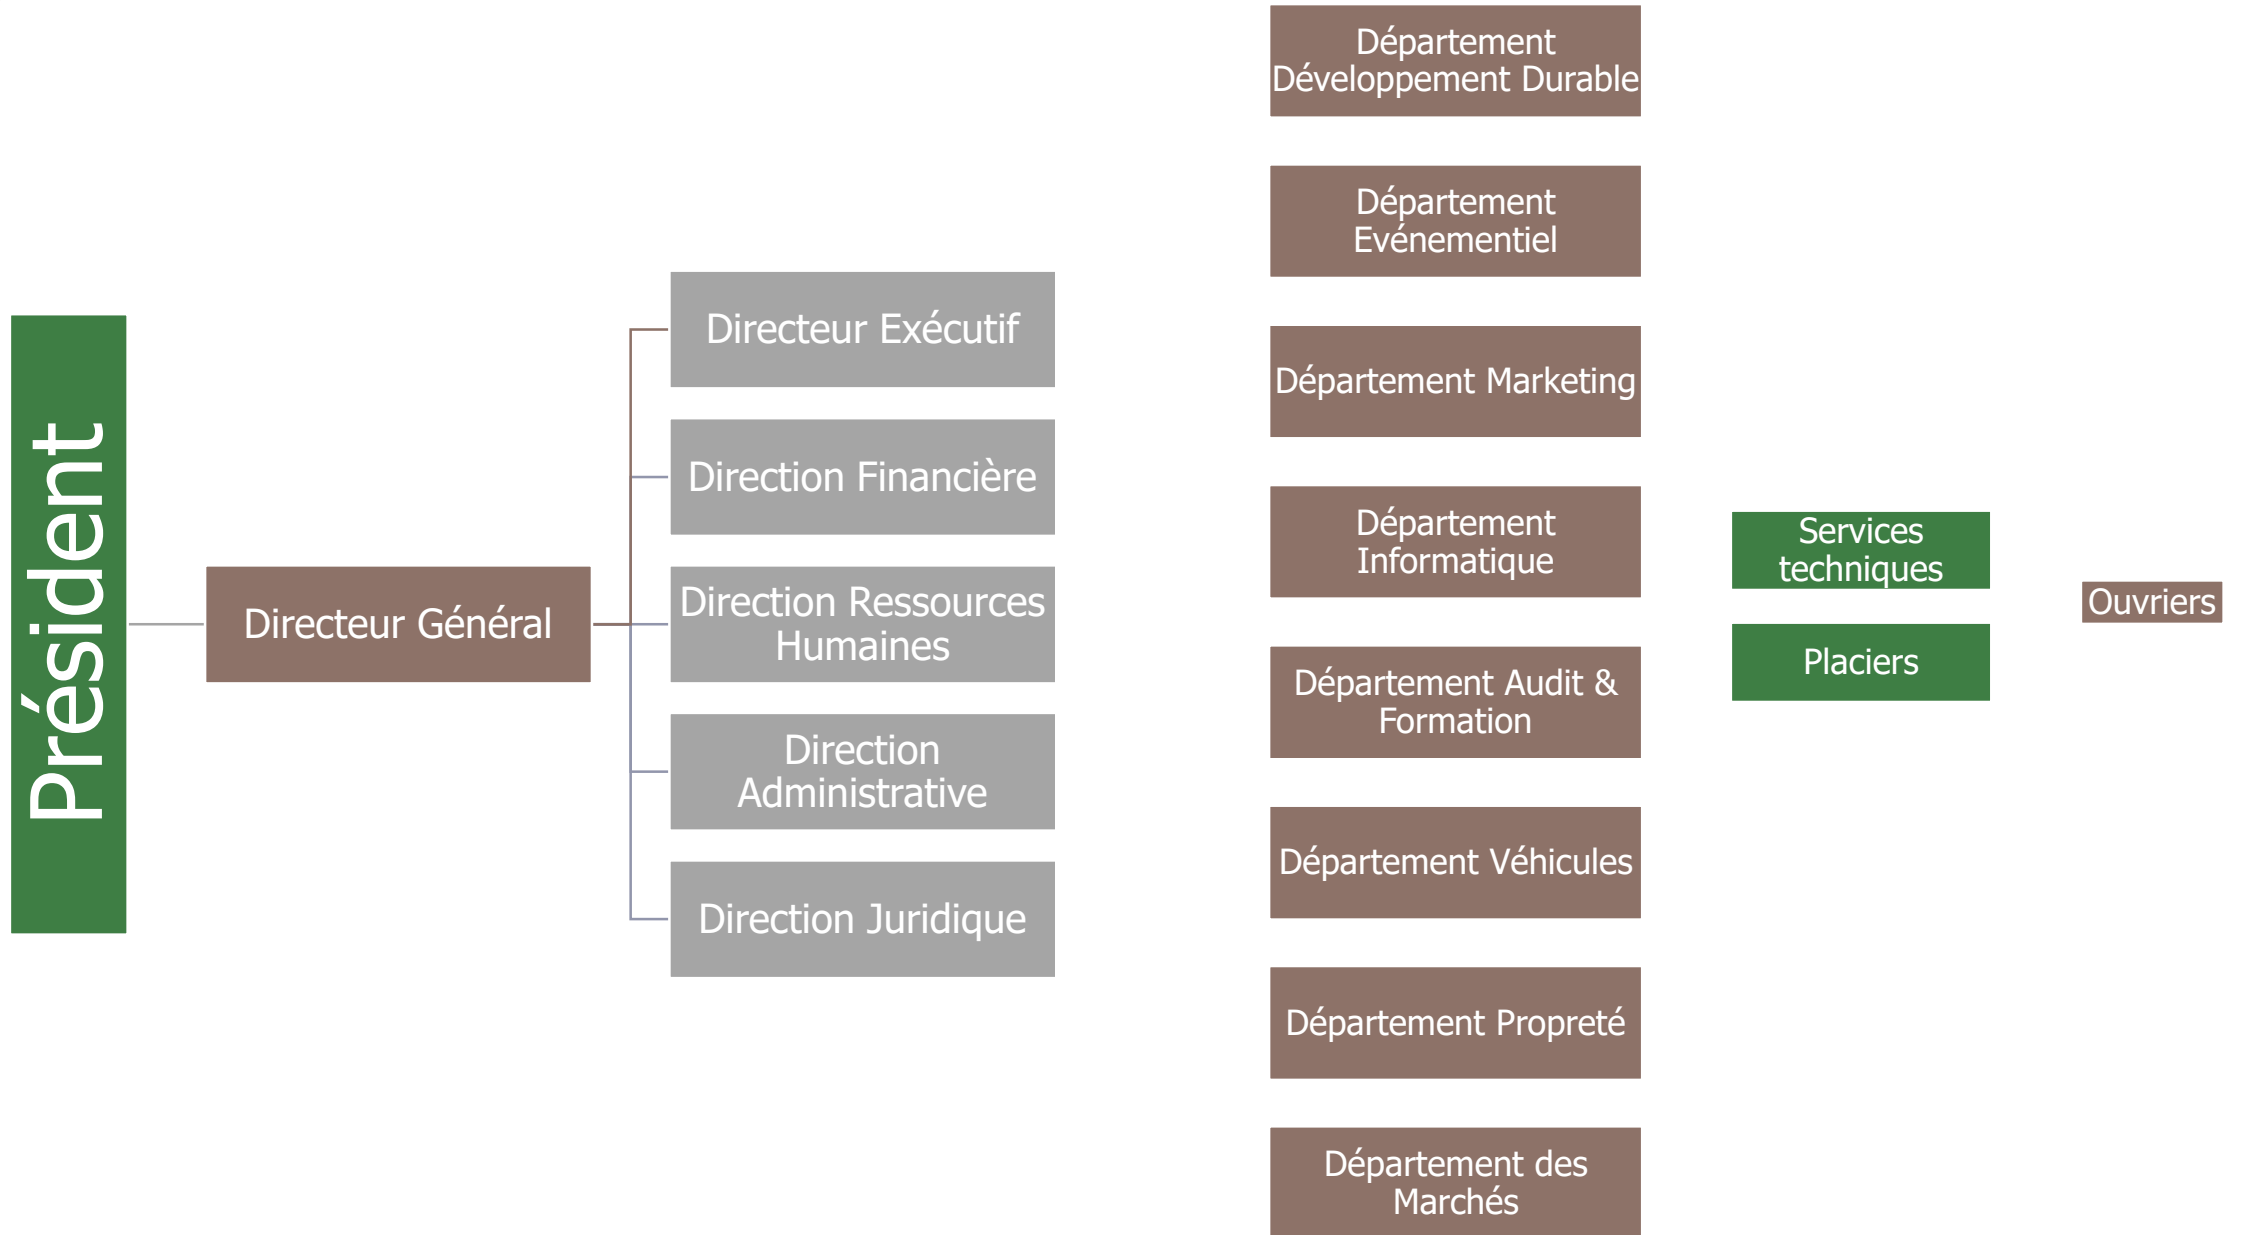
Président

Directeur Général

Directeur Exécutif

Direction Financière

Direction Ressources Humaines

Direction Administrative

Direction Juridique

Département Développement Durable

Département Evénementiel

Département Marketing

Département Informatique

Département Audit & Formation

Département Véhicules

Département Propreté

Département des Marchés

Services techniques

Placiers

Ouvriers